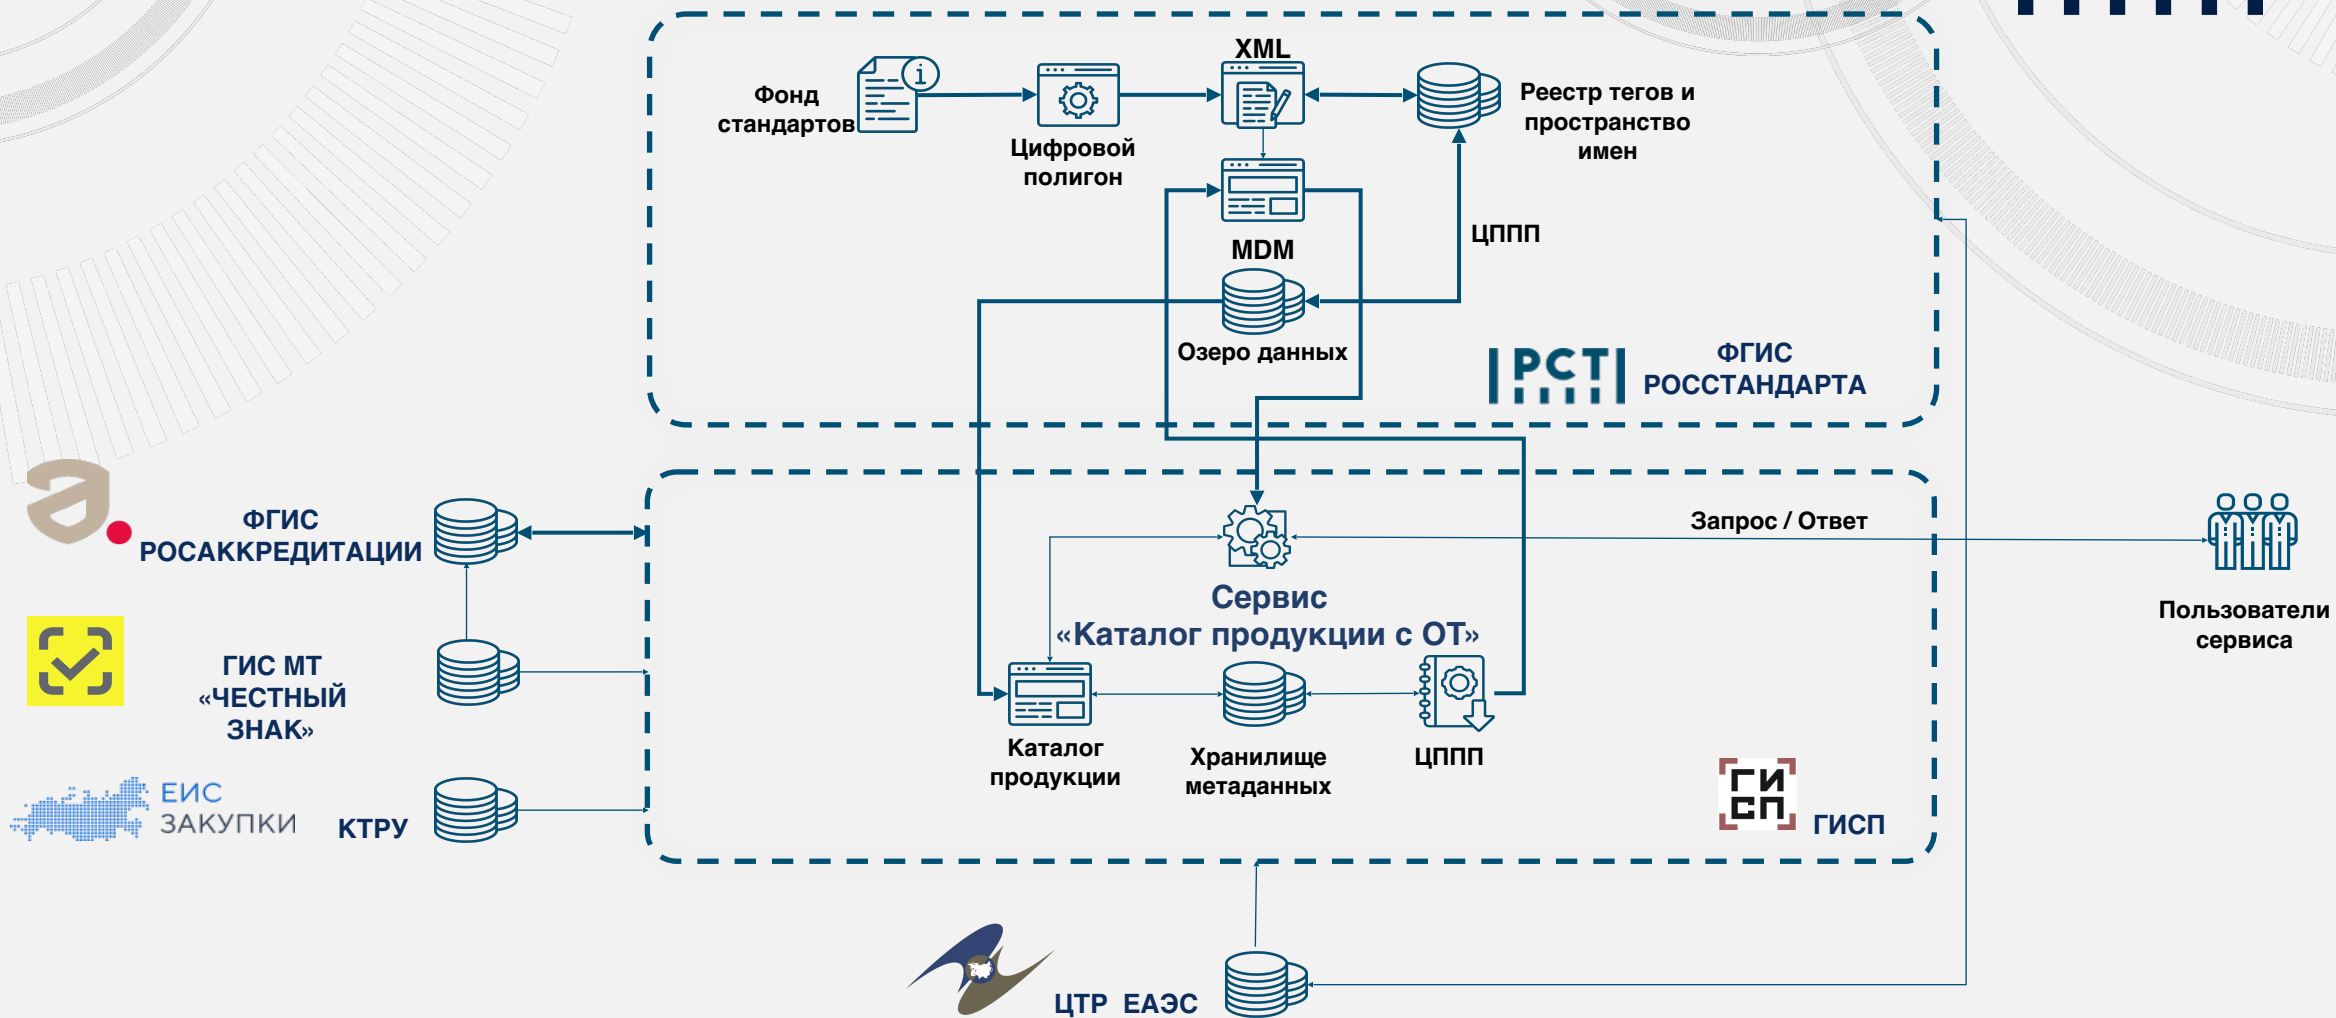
Фонд стандартов

Цифровой полигон

XML

Реестр тегов и пространство имен

MDM

ЦППП

Озеро данных

РСТ

ФГИС РОССТАНДАРТА

ФГИС РОСАККРЕДИТАЦИИ

ГИС МТ «ЧЕСТНЫЙ ЗНАК»

ЕИС ЗАКУПКИ

КТРУ

Запрос / Ответ

Сервис «Каталог продукции с ОТ»

Пользователи сервиса

Каталог продукции

Хранилище метаданных

ЦППП

ГИ СП

ГИСП

ЦТР ЕАЭС